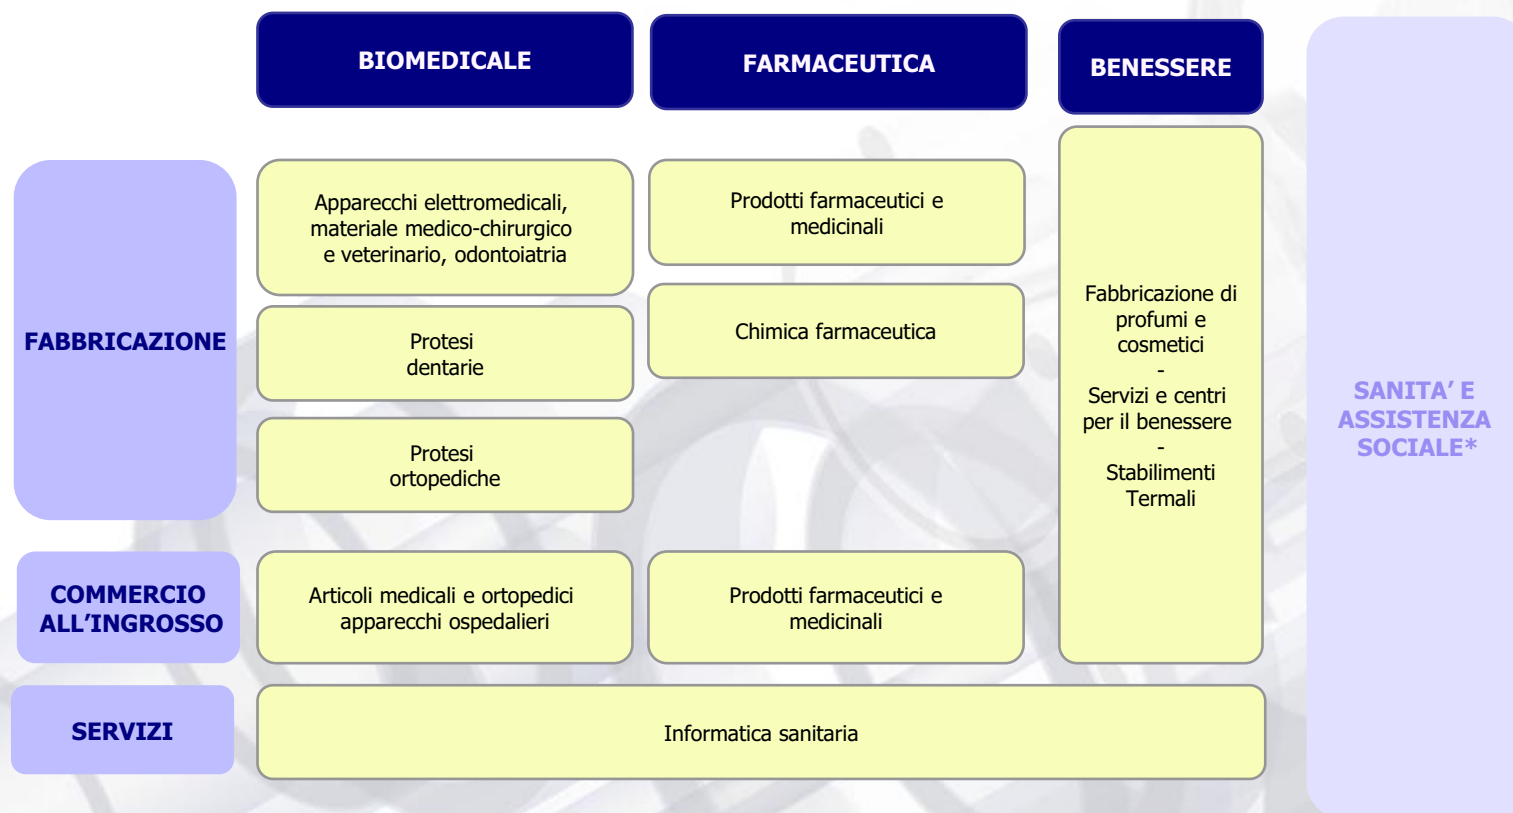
BIOMEDICALE

FARMACEUTICA

BENESSERE

FABBRICAZIONE

Apparecchi elettromedicali, materiale medico-chirurgico e veterinario, odontoiatria

Prodotti farmaceutici e medicinali

Protesi dentarie

Chimica farmaceutica

Protesi ortopediche

Fabbricazione di profumi e cosmetici
-
Servizi e centri per il benessere
-
Stabilimenti Termali

SANITA' E ASSISTENZA SOCIALE*

COMMERCIO ALL'INGROSSO

Articoli medicali e ortopedici apparecchi ospedalieri

Prodotti farmaceutici e medicinali

SERVIZI

Informatica sanitaria